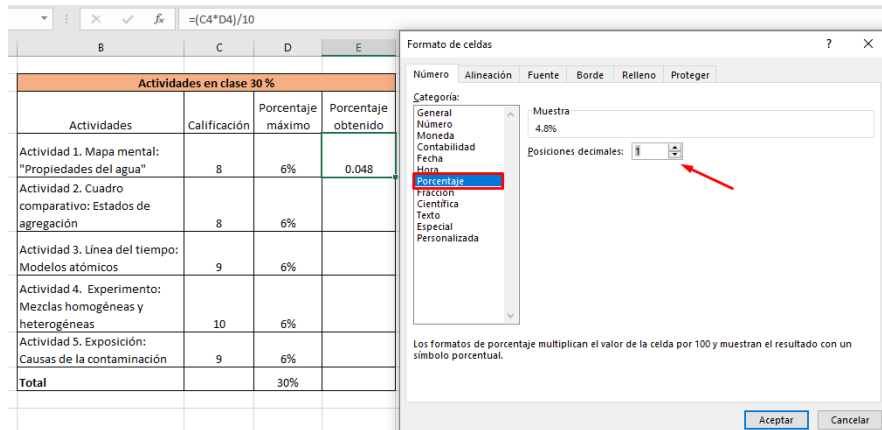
fx =(C4*D4)/10

| B | C | D | E |
|---|---|---|---|
| Actividades en clase 30 % | | | |
| Actividades | Calificación | Porcentaje máximo | Porcentaje obtenido |
| Actividad 1. Mapa mental: "Propiedades del agua" | 8 | 6% | 0.048 |
| Actividad 2. Cuadro comparativo: Estados de agregación | 8 | 6% | |
| Actividad 3. Línea del tiempo: Modelos atómicos | 9 | 6% | |
| Actividad 4. Experimento: Mezclas homogéneas y heterogéneas | 10 | 6% | |
| Actividad 5. Exposición: Causas de la contaminación | 9 | 6% | |
| Total | | 30% | |

Formato de celdas
?
X

Número Alineación Fuente Borde Relleno Proteger

Categoría:
General
Número
Moneda
Contabilidad
Fecha
Hora
Porcentaje
Fracción
Científica
Texto
Especial
Personalizada

Muestra
4.8%

Posiciones decimales: 1

Los formatos de porcentaje multiplican el valor de la celda por 100 y muestran el resultado con un símbolo porcentual.

Aceptar
Cancelar